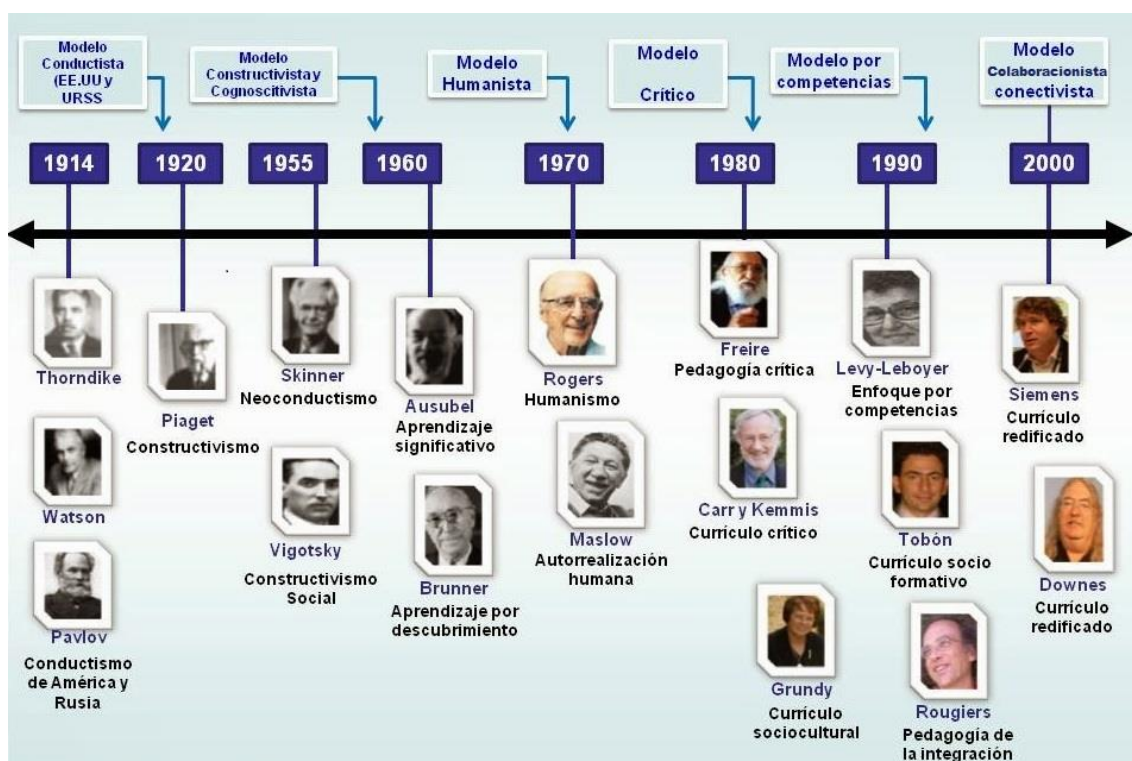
Modelo Conductista (EE.UU y URSS

Modelo Constructivista y Cognoscitivista

Modelo Humanista

Modelo Crítico

Modelo por competencias

Modelo Colaboracionista conectivista

1914

1920

1955

1960

1970

1980

1990

2000

Thorndike

Watson

Pavlov
Conductismo de América y Rusia

Piaget
Constructivismo

Skinner
Neoconductismo

Vigotsky
Constructivismo Social

Ausubel
Aprendizaje significativo

Brunner
Aprendizaje por descubrimiento

Rogers
Humanismo

Maslow
Autorrealización humana

Freire
Pedagogía crítica

Carr y Kemmis
Currículo crítico

Grundy
Currículo sociocultural

Levy-Leboyer
Enfoque por competencias

Tobón
Currículo socio formativo

Rougiers
Pedagogía de la integración

Siemens
Currículo redificado

Downes
Currículo redificado